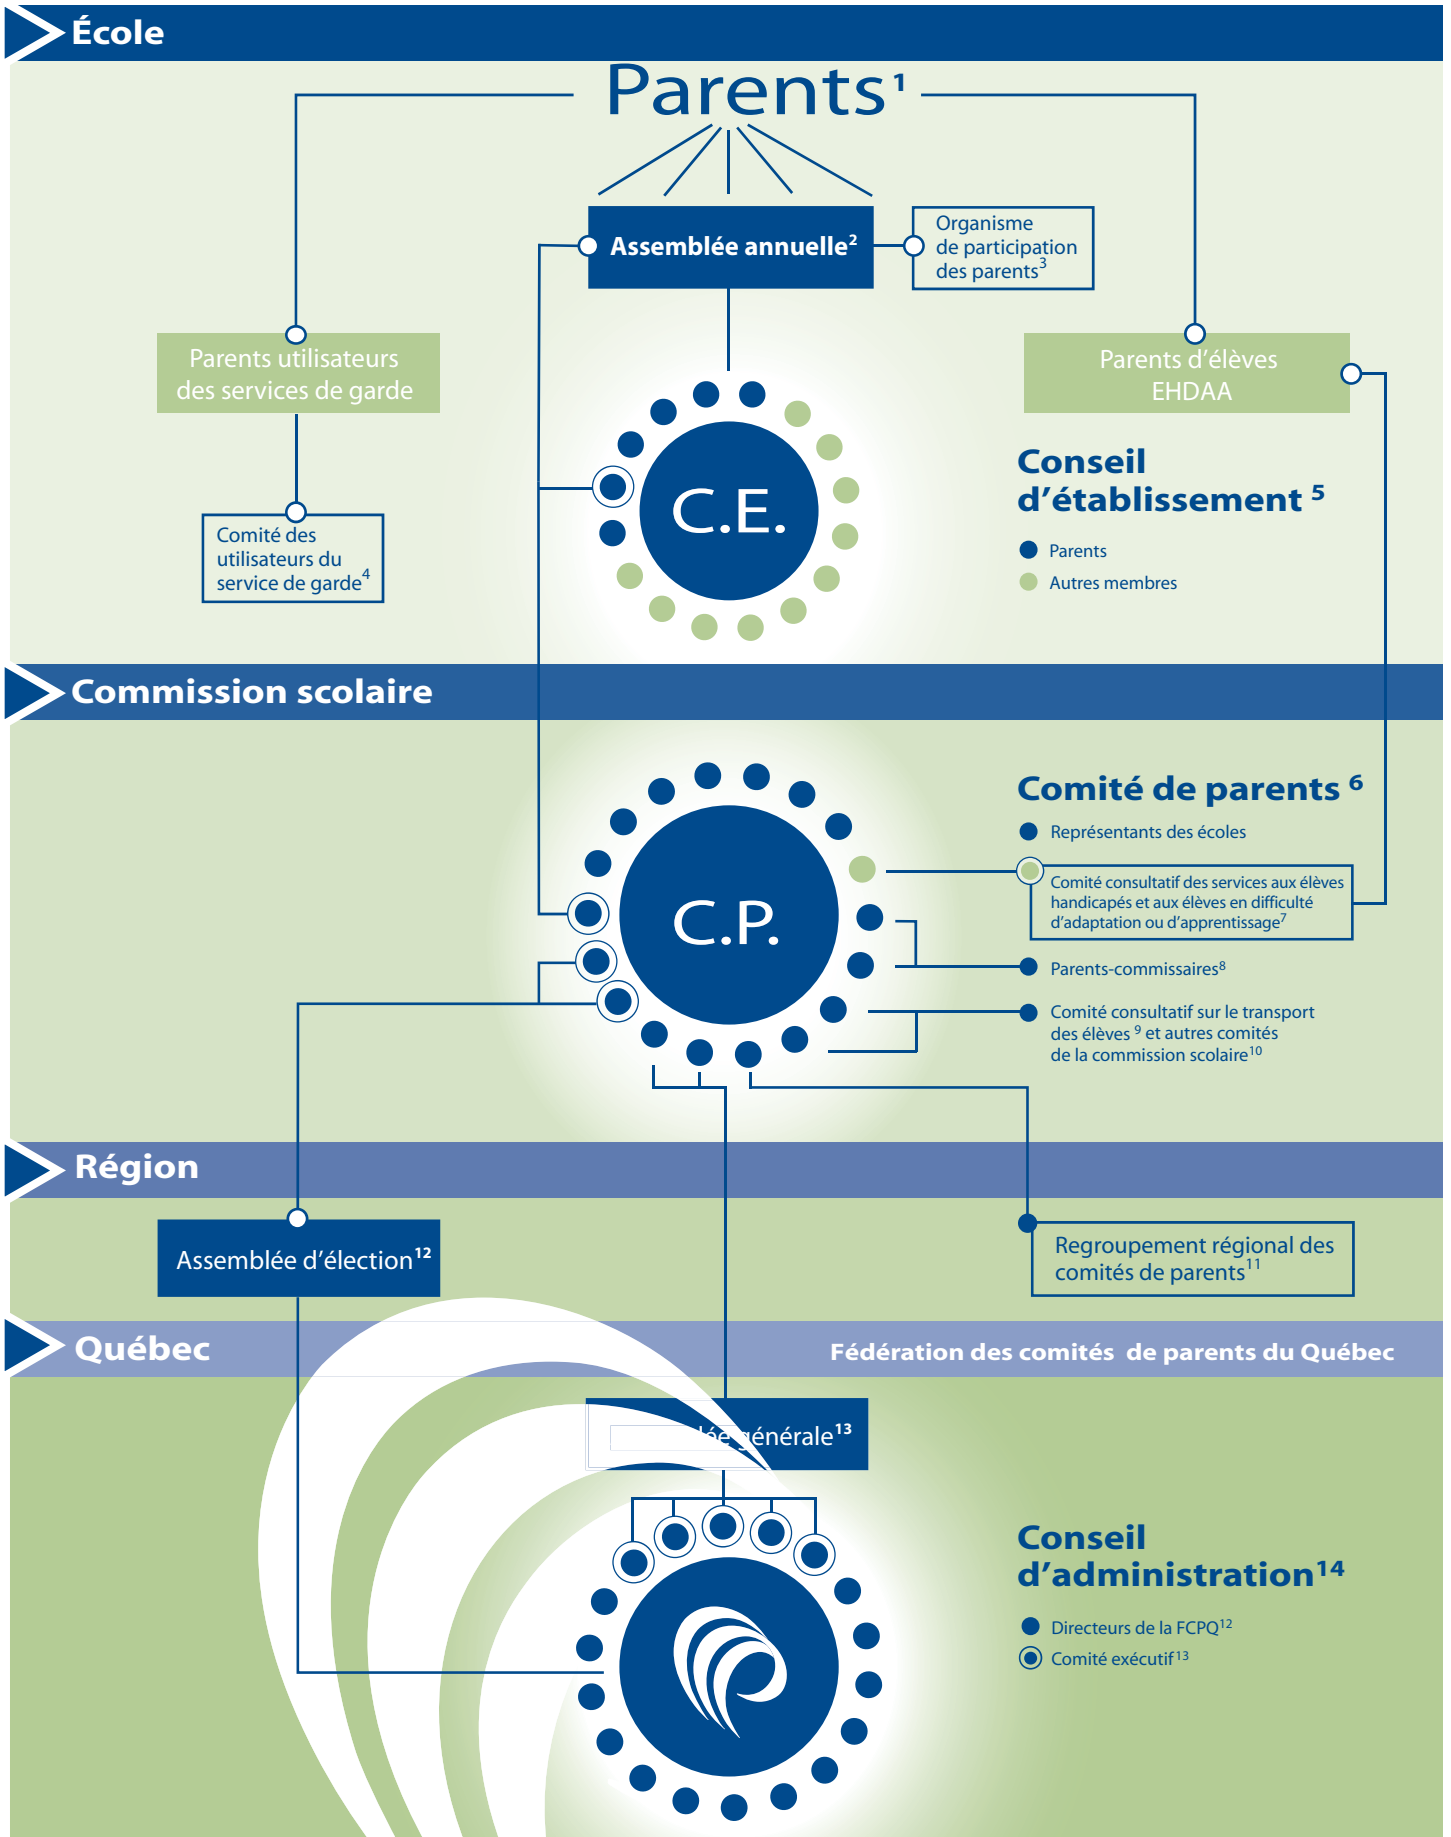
École

Parents$^1$

Assemblée annuelle$^2$

Organisme de participation des parents$^3$

Parents utilisateurs des services de garde

Parents d'élèves EHDAA

Comité des utilisateurs du service de garde$^4$

C.E.

Conseil d'établissement $^5$

Parents

Autres membres

Commission scolaire

C.P.

Comité de parents $^6$

Représentants des écoles

Comité consultatif des services aux élèves handicapés et aux élèves en difficulté d'adaptation ou d'apprentissage$^7$

Parents-commissaires$^8$

Comité consultatif sur le transport des élèves $^9$ et autres comités de la commission scolaire$^{10}$

Région

Assemblée d'élection$^{12}$

Regroupement régional des comités de parents$^{11}$

Québec

Fédération des comités de parents du Québec

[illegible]lée générale$^{13}$

Conseil d'administration$^{14}$

Directeurs de la FCPQ$^{12}$

Comité exécutif$^{13}$